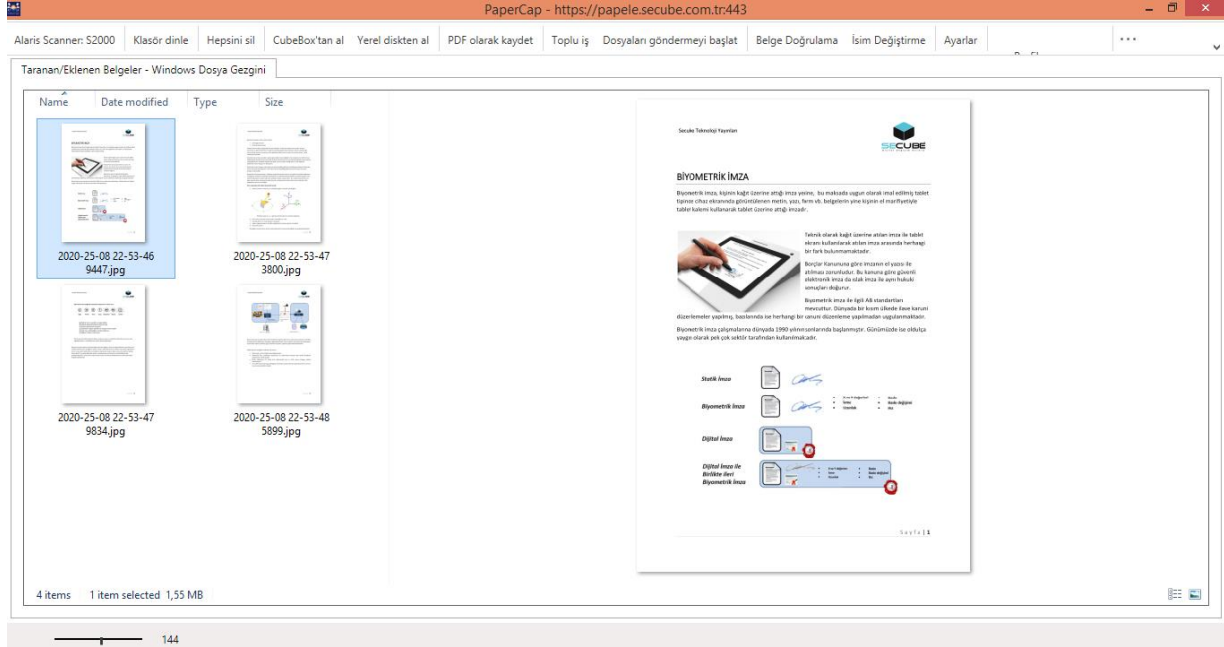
PaperCap - https://papele.secube.com.tr:443

Alaris Scanner: S2000 | Klasör dinle | Hepsini sil | CubeBox'tan al | Yerel diskten al | PDF olarak kaydet | Toplu iş | Dosyaları göndermeyi başlat | Belge Doğrulama | İsim Değiştirme | Ayarlar | ...

Taranan/Eklenen Belgeler - Windows Dosya Gezgini

Name | Date modified | Type | Size

2020-25-08 22-53-46 9447.jpg
2020-25-08 22-53-47 3800.jpg
2020-25-08 22-53-47 9834.jpg
2020-25-08 22-53-48 5899.jpg

Secube Teknoloji Yayınları

SECUBE

BİYOMETRİK İMZA

Biyometrik imza, kişinin kağıt üzerine attığı imza yerine, bu maksada uygun olarak imal edilmiş tablet tipinde cihaz ekranında görüntülenen metin, yazı, form vb. belgelerin yine kişinin el marifetiyle tablet kalemi kullanarak tablet üzerine attığı imzadır.

Teknik olarak kağıt üzerine atılan imza ile tablet ekranı kullanılarak atılan imza arasında herhangi bir fark bulunmamaktadır.

Borçlar Kanununa göre imzanın el yazısı ile atılması zorunludur. Bu kanuna göre güvenli elektronik imza da ıslak imza ile aynı hukuki sonuçları doğurur.

Biyometrik imza ile ilgili AB standartları mevcuttur. Dünyada bir kısım ülkede ilave kanuni düzenlemeler yapılmış, bazılarında ise herhangi bir yasal düzenleme yapılmadan uygulanmaktadır.

Biyometrik imza çalışmalarına dünyada 1990 yılının sonlarında başlanmıştır. Günümüzde ise oldukça yaygın olarak pek çok sektör tarafından kullanılmaktadır.

Statik İmza

Biyometrik İmza

Dijital İmza

Dijital İmza ile Birlikte ileri Biyometrik İmza

Sayfa | 1

4 items | 1 item selected 1,55 MB

144